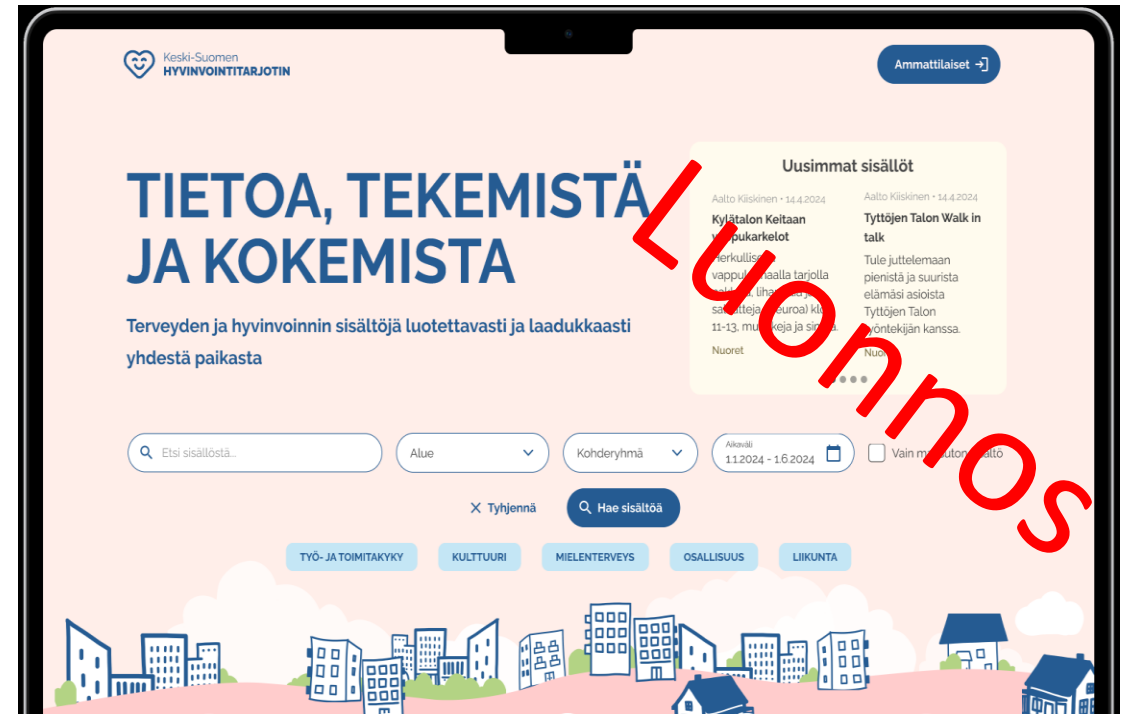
Keski-Suomen HYVINVOINTITARJOTIN

Ammattilaiset

TIETOA, TEKEMISTÄ JA KOKEMISTA

Terveyden ja hyvinvoinnin sisältöjä luotettavasti ja laadukkaasti yhdestä paikasta

Uusimmat sisällöt

Aalto Kiiskinen • 14.4.2024
Kylätalon Keitaan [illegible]pukarkelot
Herkullis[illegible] vappul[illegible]aalla tarjolla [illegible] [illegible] sa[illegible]tteja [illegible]euroa) kl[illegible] 11-13, mu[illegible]keja ja si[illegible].
Nuoret

Aalto Kiiskinen • 14.4.2024
Tyttöjen Talon Walk in talk
Tule juttelemaan pienistä ja suurista elämäsi asioista Tyttöjen Talon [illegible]yöntekijän kanssa.
Nuo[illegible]

Luonnos

Etsi sisällöstä...

Alue

Kohderyhmä

Aikaväli
1.1.2024 - 1.6.2024

Vain m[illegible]ton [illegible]altö

Tyhjennä

Hae sisältöä

TYÖ- JA TOIMITAKYKY

KULTTUURI

MIELENTERVEYS

OSALLISUUS

LIIKUNTA